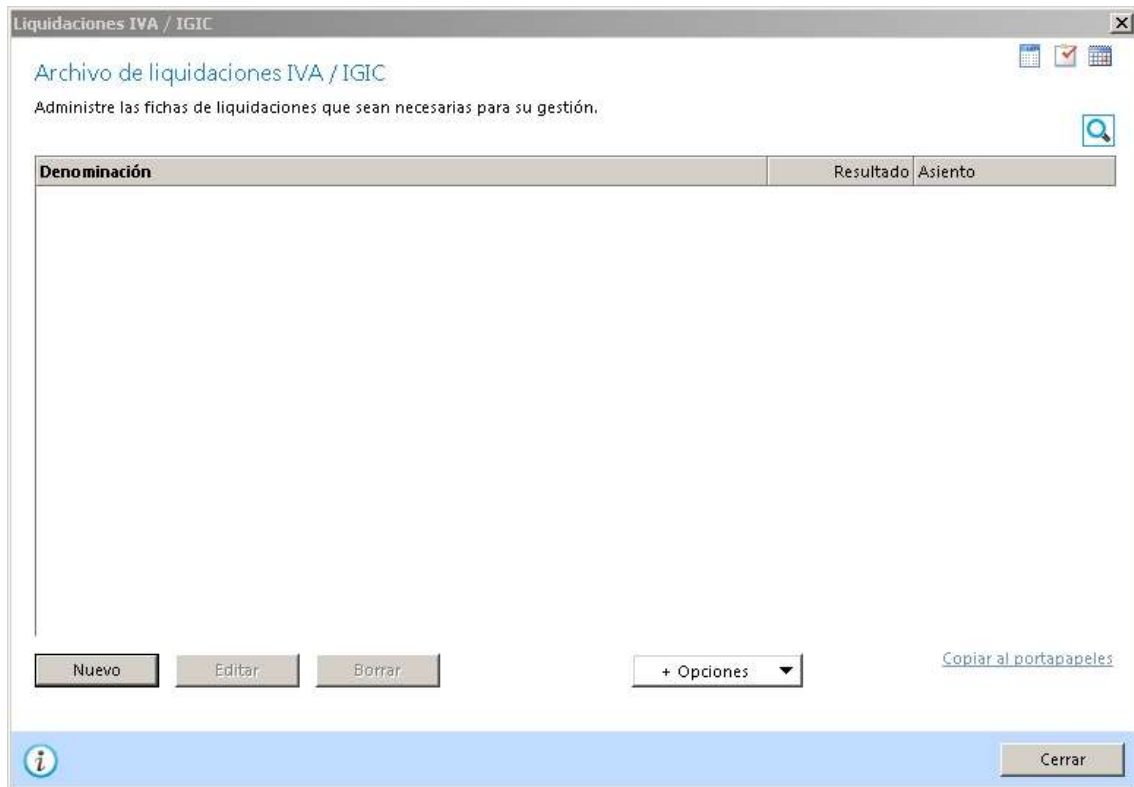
Liquidaciones IVA / IGIC

Archivo de liquidaciones IVA / IGIC

Administre las fichas de liquidaciones que sean necesarias para su gestión.

| Denominación | Resultado | Asiento |
|---|---|---|

Nuevo Editar Borrar + Opciones Copiar al portapapeles

Cerrar